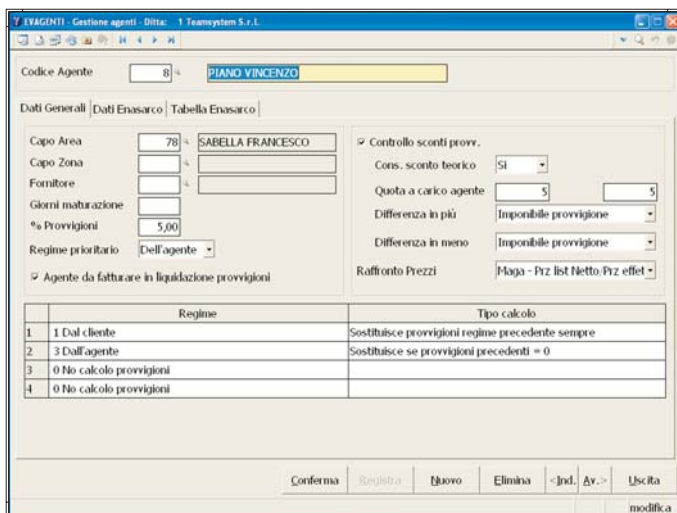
EVAGENTI - Gestione agenti - Ditta: 1 Teamsystem S.r.l.

Codice Agente 8 PIANO VINCENZO

Dati Generali | Dati Enasarco | Tabella Enasarco

Capo Area 78 SABELLA FRANCESCO
Capo Zona
Fornitore
Giorni maturazione
% Provvigioni 5,00
Regime prioritario Dell'agente
☑ Agente da fatturare in liquidazione provvigioni

☑ Controllo sconti provv.
Cons. sconto teorico SI
Quota a carico agente 5 5
Differenza in più Imponibile provvigione
Differenza in meno Imponibile provvigione
Raffronto Prezzi Maga - Prz list Netto/Prz effet

| | Regime | Tipo calcolo |
|---|---|---|
| 1 | 1 Dal cliente | Sostituisce provvigioni regime precedente sempre |
| 2 | 3 Dall'agente | Sostituisce se provvigioni precedenti = 0 |
| 3 | 0 No calcolo provvigioni | |
| 4 | 0 No calcolo provvigioni | |

Conferma | Registra | Nuovo | Elimina | <Ind. | Av.> | Uscita

modifica